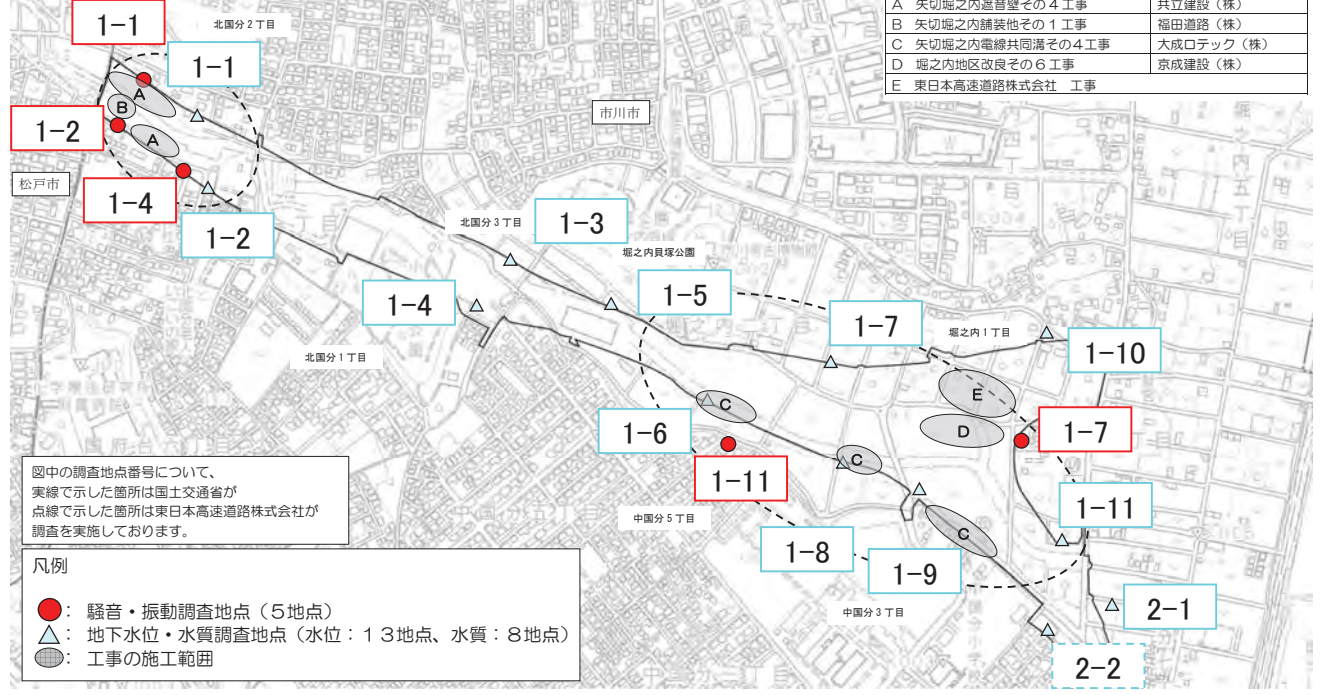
| A　矢切堀之内遮音壁その４工事 | 共立建設（株） |
|---|---|
| B　矢切堀之内舗装他その１工事 | 福田道路（株） |
| C　矢切堀之内電線共同溝その４工事 | 大成ロテック（株） |
| D　堀之内地区改良その６工事 | 京成建設（株） |
| E　東日本高速道路株式会社　工事 | |

1−1
北国分２丁目
1−1
A
B
A
1−2
1−4
松戸市
1−2
市川市
北国分３丁目
1−3
堀之内貝塚公園
1−4
1−5
1−7
堀之内１丁目
1−10
北国分１丁目
C
E
D
1−6
1−7
1−11
C
中国分５丁目
C
1−11
1−8
1−9
2−1
中国分３丁目
2−2

図中の調査地点番号について、
実線で示した箇所は国土交通省が
点線で示した箇所は東日本高速道路株式会社が
調査を実施しております。

凡例
：騒音・振動調査地点（５地点）
：地下水位・水質調査地点（水位：１３地点、水質：８地点）
：工事の施工範囲